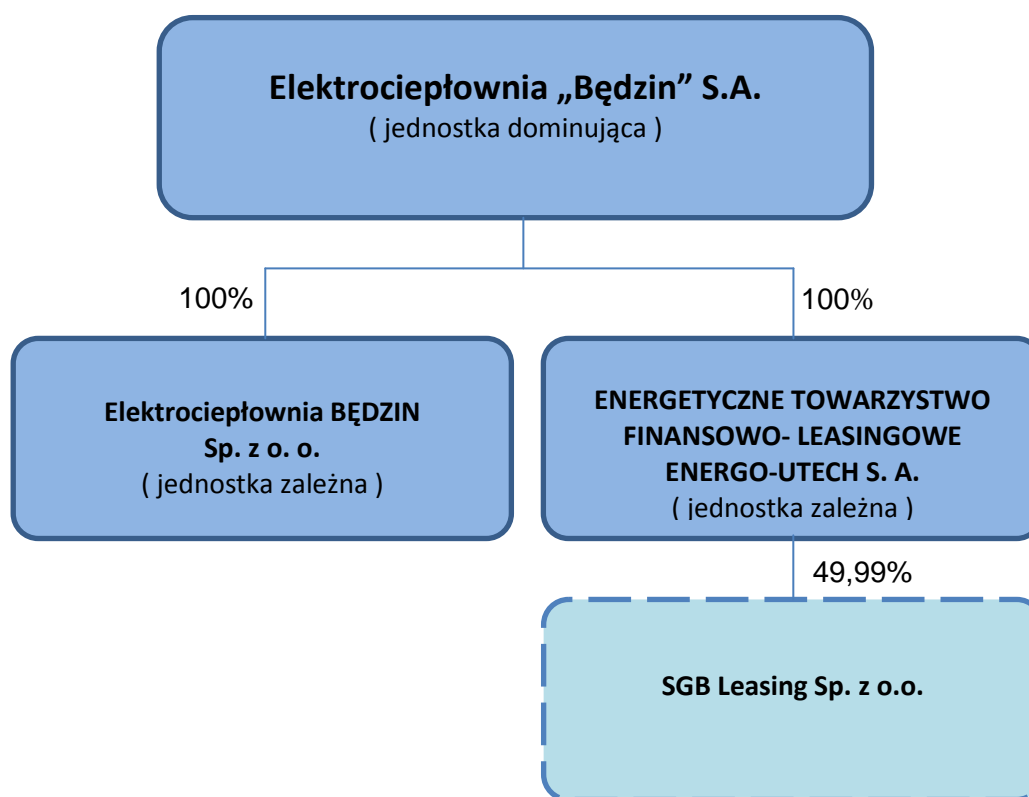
Elektrociepłownia „Będzin" S.A.
( jednostka dominująca )

100%

100%

Elektrociepłownia BĘDZIN Sp. z o. o.
( jednostka zależna )

ENERGETYCZNE TOWARZYSTWO FINANSOWO- LEASINGOWE ENERGO-UTECH S. A.
( jednostka zależna )

49,99%

SGB Leasing Sp. z o.o.